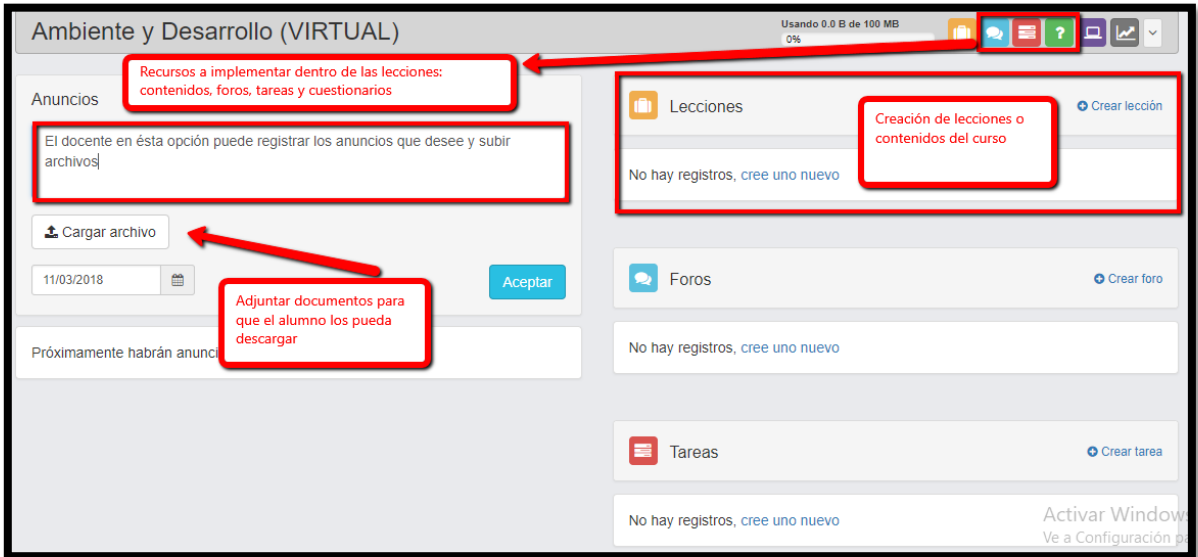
Ambiente y Desarrollo (VIRTUAL)

Usando 0.0 B de 100 MB
0%

Recursos a implementar dentro de las lecciones: contenidos, foros, tareas y cuestionarios

Anuncios

El docente en ésta opción puede registrar los anuncios que desee y subir archivos

Cargar archivo

11/03/2018

Aceptar

Adjuntar documentos para que el alumno los pueda descargar

Próximamente habrán anunci

Lecciones

Creación de lecciones o contenidos del curso

Crear lección

No hay registros, cree uno nuevo

Foros

Crear foro

No hay registros, cree uno nuevo

Tareas

Crear tarea

No hay registros, cree uno nuevo

Activar Windows
Ve a Configuración para